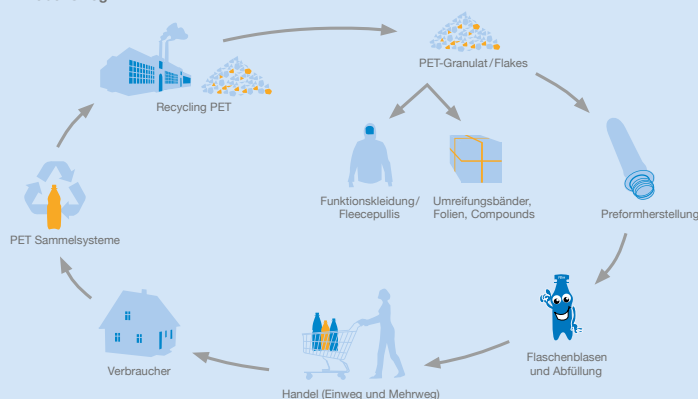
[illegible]

PET-Granulat/Flakes

Recycling PET

Funktionskleidung/ Fleecepullis

Umreifungsbänder, Folien, Compounds

Preformherstellung

PET Sammelsysteme

Flaschenblasen und Abfüllung

Verbraucher

Handel (Einweg und Mehrweg)